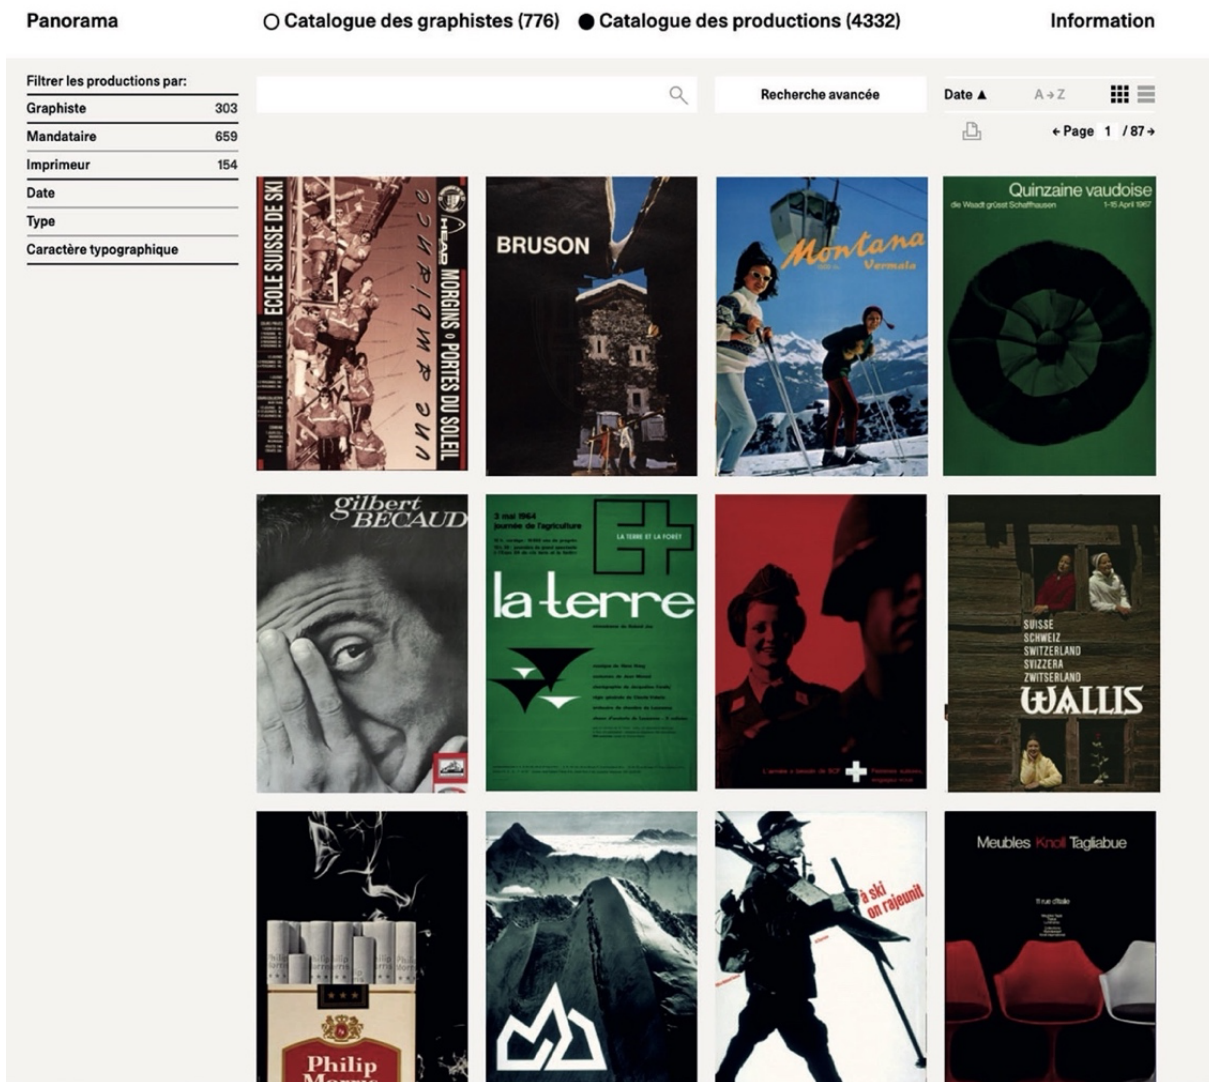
Panorama

○ Catalogue des graphistes (776) ● Catalogue des productions (4332)

Information

Filtrer les productions par:

| | |
|---|---|
| Graphiste | 303 |
| Mandataire | 659 |
| Imprimeur | 154 |
| Date | |
| Type | |
| Caractère typographique | |

Recherche avancée

Date ▲ A→Z

← Page 1 / 87 →

ECOLE SUISSE DE SKI

HEAD

une ambiance

MORGINS • PORTES DU SOLEIL

BRUSON

Montana Vermala

Quinzaine vaudoise

die Waadt grüsst Schaffhausen 1-15 April 1967

gilbert BECAUD

3 mai 1964 journée de l'agriculture

LA TERRE ET LA FORÊT

la terre

SUISSE SCHWEIZ SWITZERLAND SVIZZERA ZWITSERLAND

WALLIS

Philip Morris

à ski on rajeunit

Meubles Knoll Tagliabue